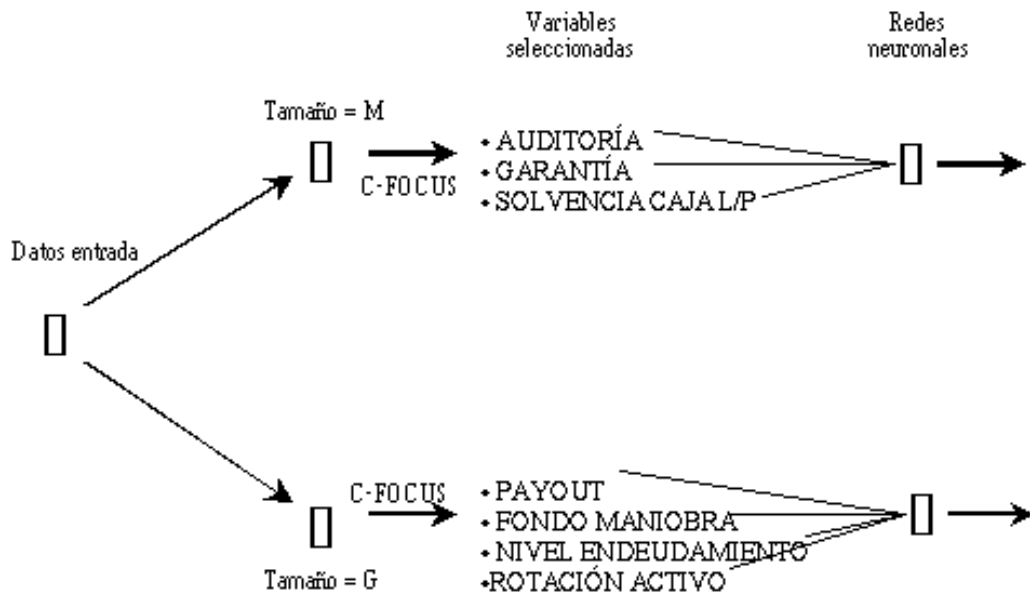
Variables seleccionadas

Redes neuronales

Tamaño = M

C-FOCUS

• AUDITORÍA
• GARANTÍA
• SOLVENCIA CAJA L/P

Datos entrada

C-FOCUS

• PAYOUT
• FONDO MANIOBRA
• NIVEL ENDEUDAMIENTO
•ROTACIÓN ACTIVO

Tamaño = G